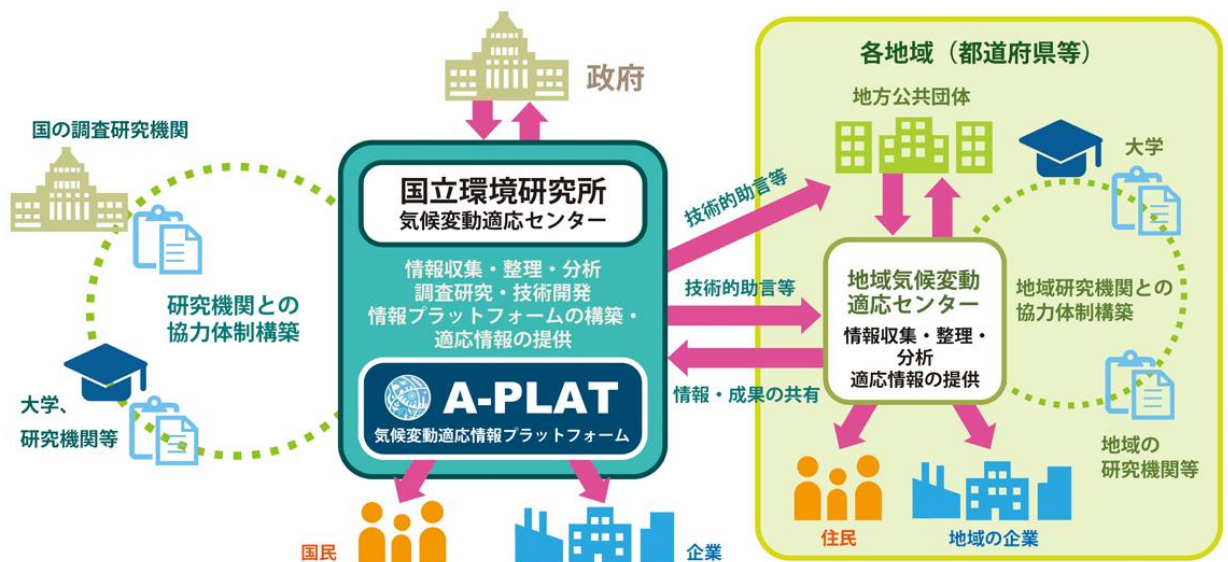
政府

国の調査研究機関

研究機関との協力体制構築

大学、研究機関等

国立環境研究所
気候変動適応センター

情報収集・整理・分析
調査研究・技術開発
情報プラットフォームの構築・適応情報の提供

A-PLAT
気候変動適応情報プラットフォーム

国民

企業

技術的助言等

技術的助言等

情報・成果の共有

各地域（都道府県等）

地方公共団体

大学

地域気候変動適応センター
情報収集・整理・分析
適応情報の提供

地域研究機関との協力体制構築

地域の研究機関等

住民

地域の企業